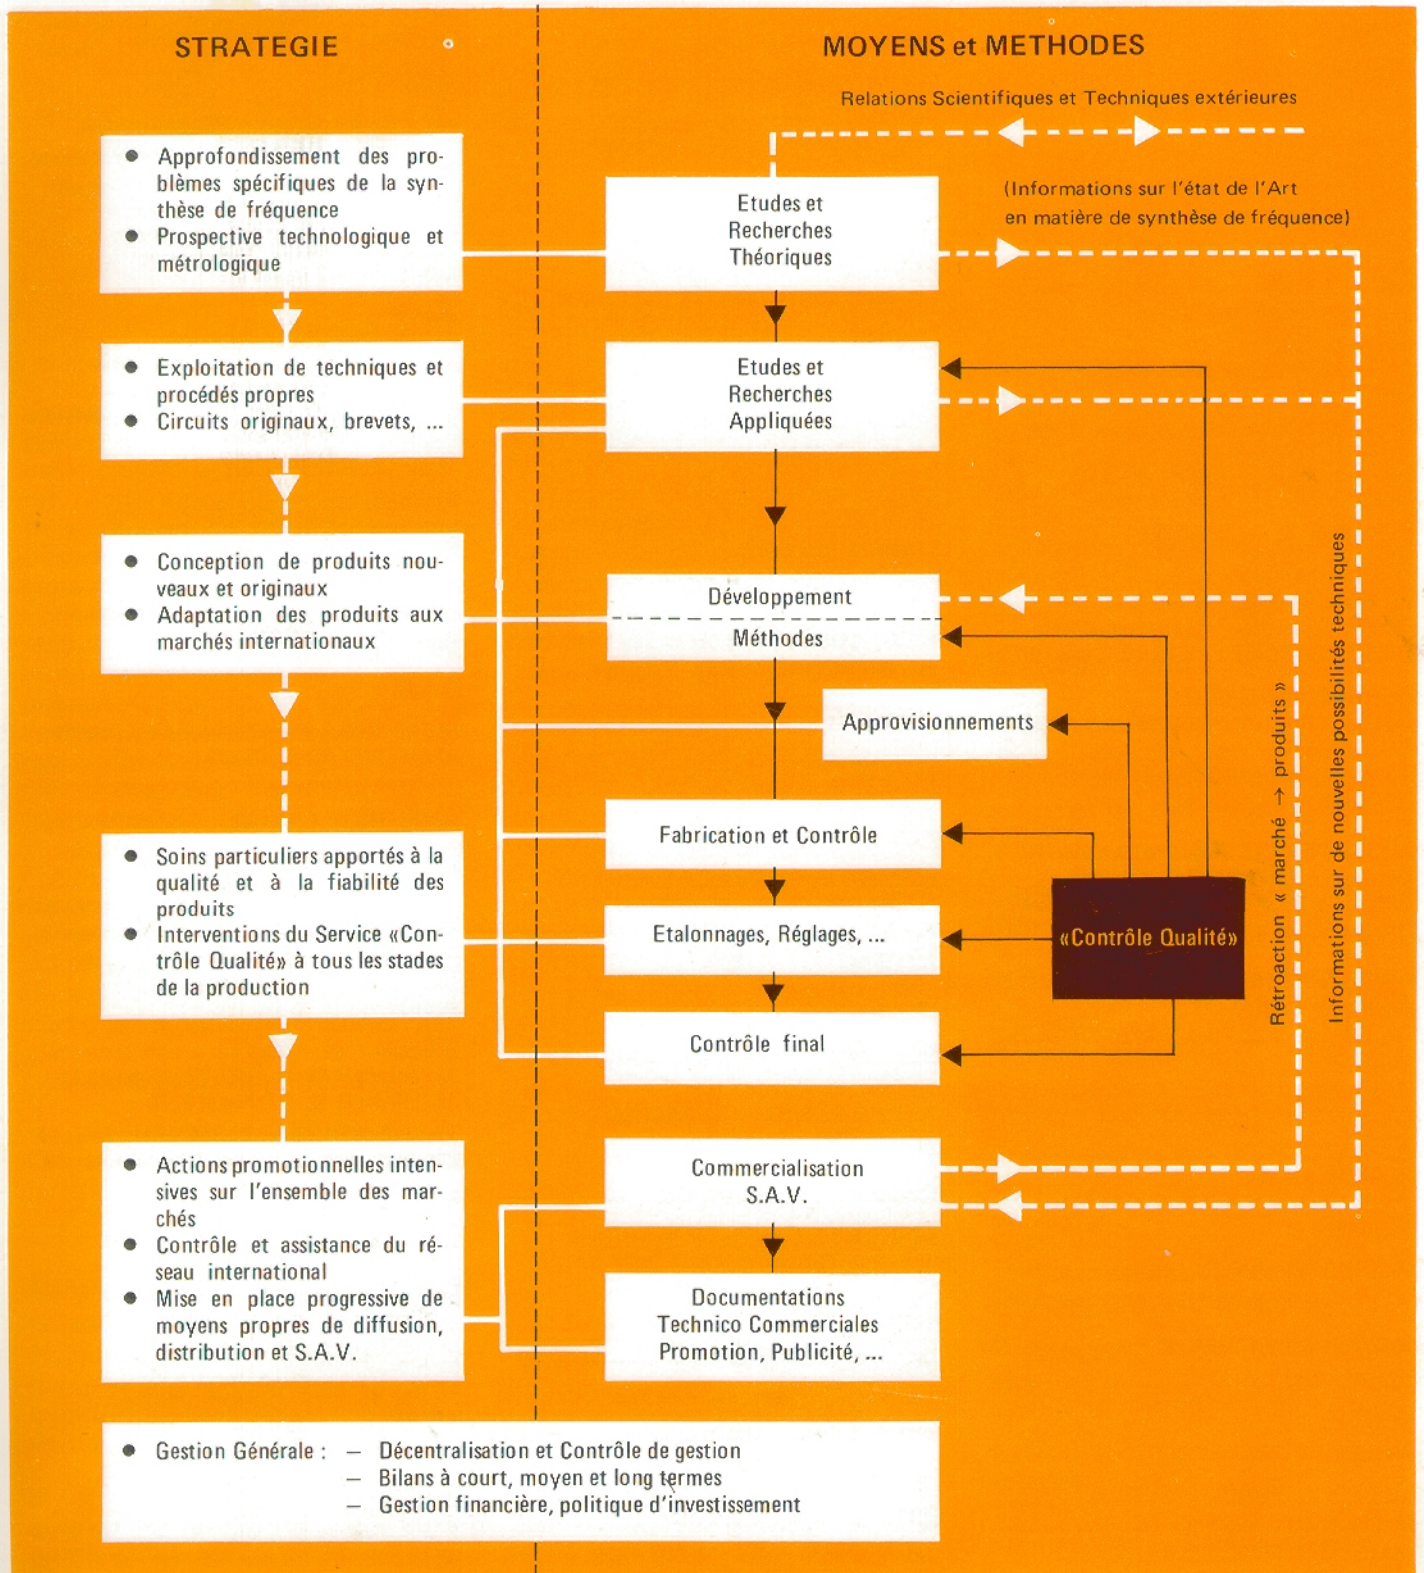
STRATEGIE

MOYENS et METHODES

Relations Scientifiques et Techniques extérieures

• Approfondissement des problèmes spécifiques de la synthèse de fréquence
• Prospective technologique et métrologique

Etudes et Recherches Théoriques

(Informations sur l'état de l'Art en matière de synthèse de fréquence)

• Exploitation de techniques et procédés propres
• Circuits originaux, brevets, ...

Etudes et Recherches Appliquées

• Conception de produits nouveaux et originaux
• Adaptation des produits aux marchés internationaux

Développement

Méthodes

Approvisionnements

• Soins particuliers apportés à la qualité et à la fiabilité des produits
• Interventions du Service «Contrôle Qualité» à tous les stades de la production

Fabrication et Contrôle

Etalonnages, Réglages, ...

«Contrôle Qualité»

Contrôle final

Rétroaction « marché → produits »

Informations sur de nouvelles possibilités techniques

• Actions promotionnelles intensives sur l'ensemble des marchés
• Contrôle et assistance du réseau international
• Mise en place progressive de moyens propres de diffusion, distribution et S.A.V.

Commercialisation S.A.V.

Documentations Technico Commerciales Promotion, Publicité, ...

• Gestion Générale : — Décentralisation et Contrôle de gestion
— Bilans à court, moyen et long termes
— Gestion financière, politique d'investissement